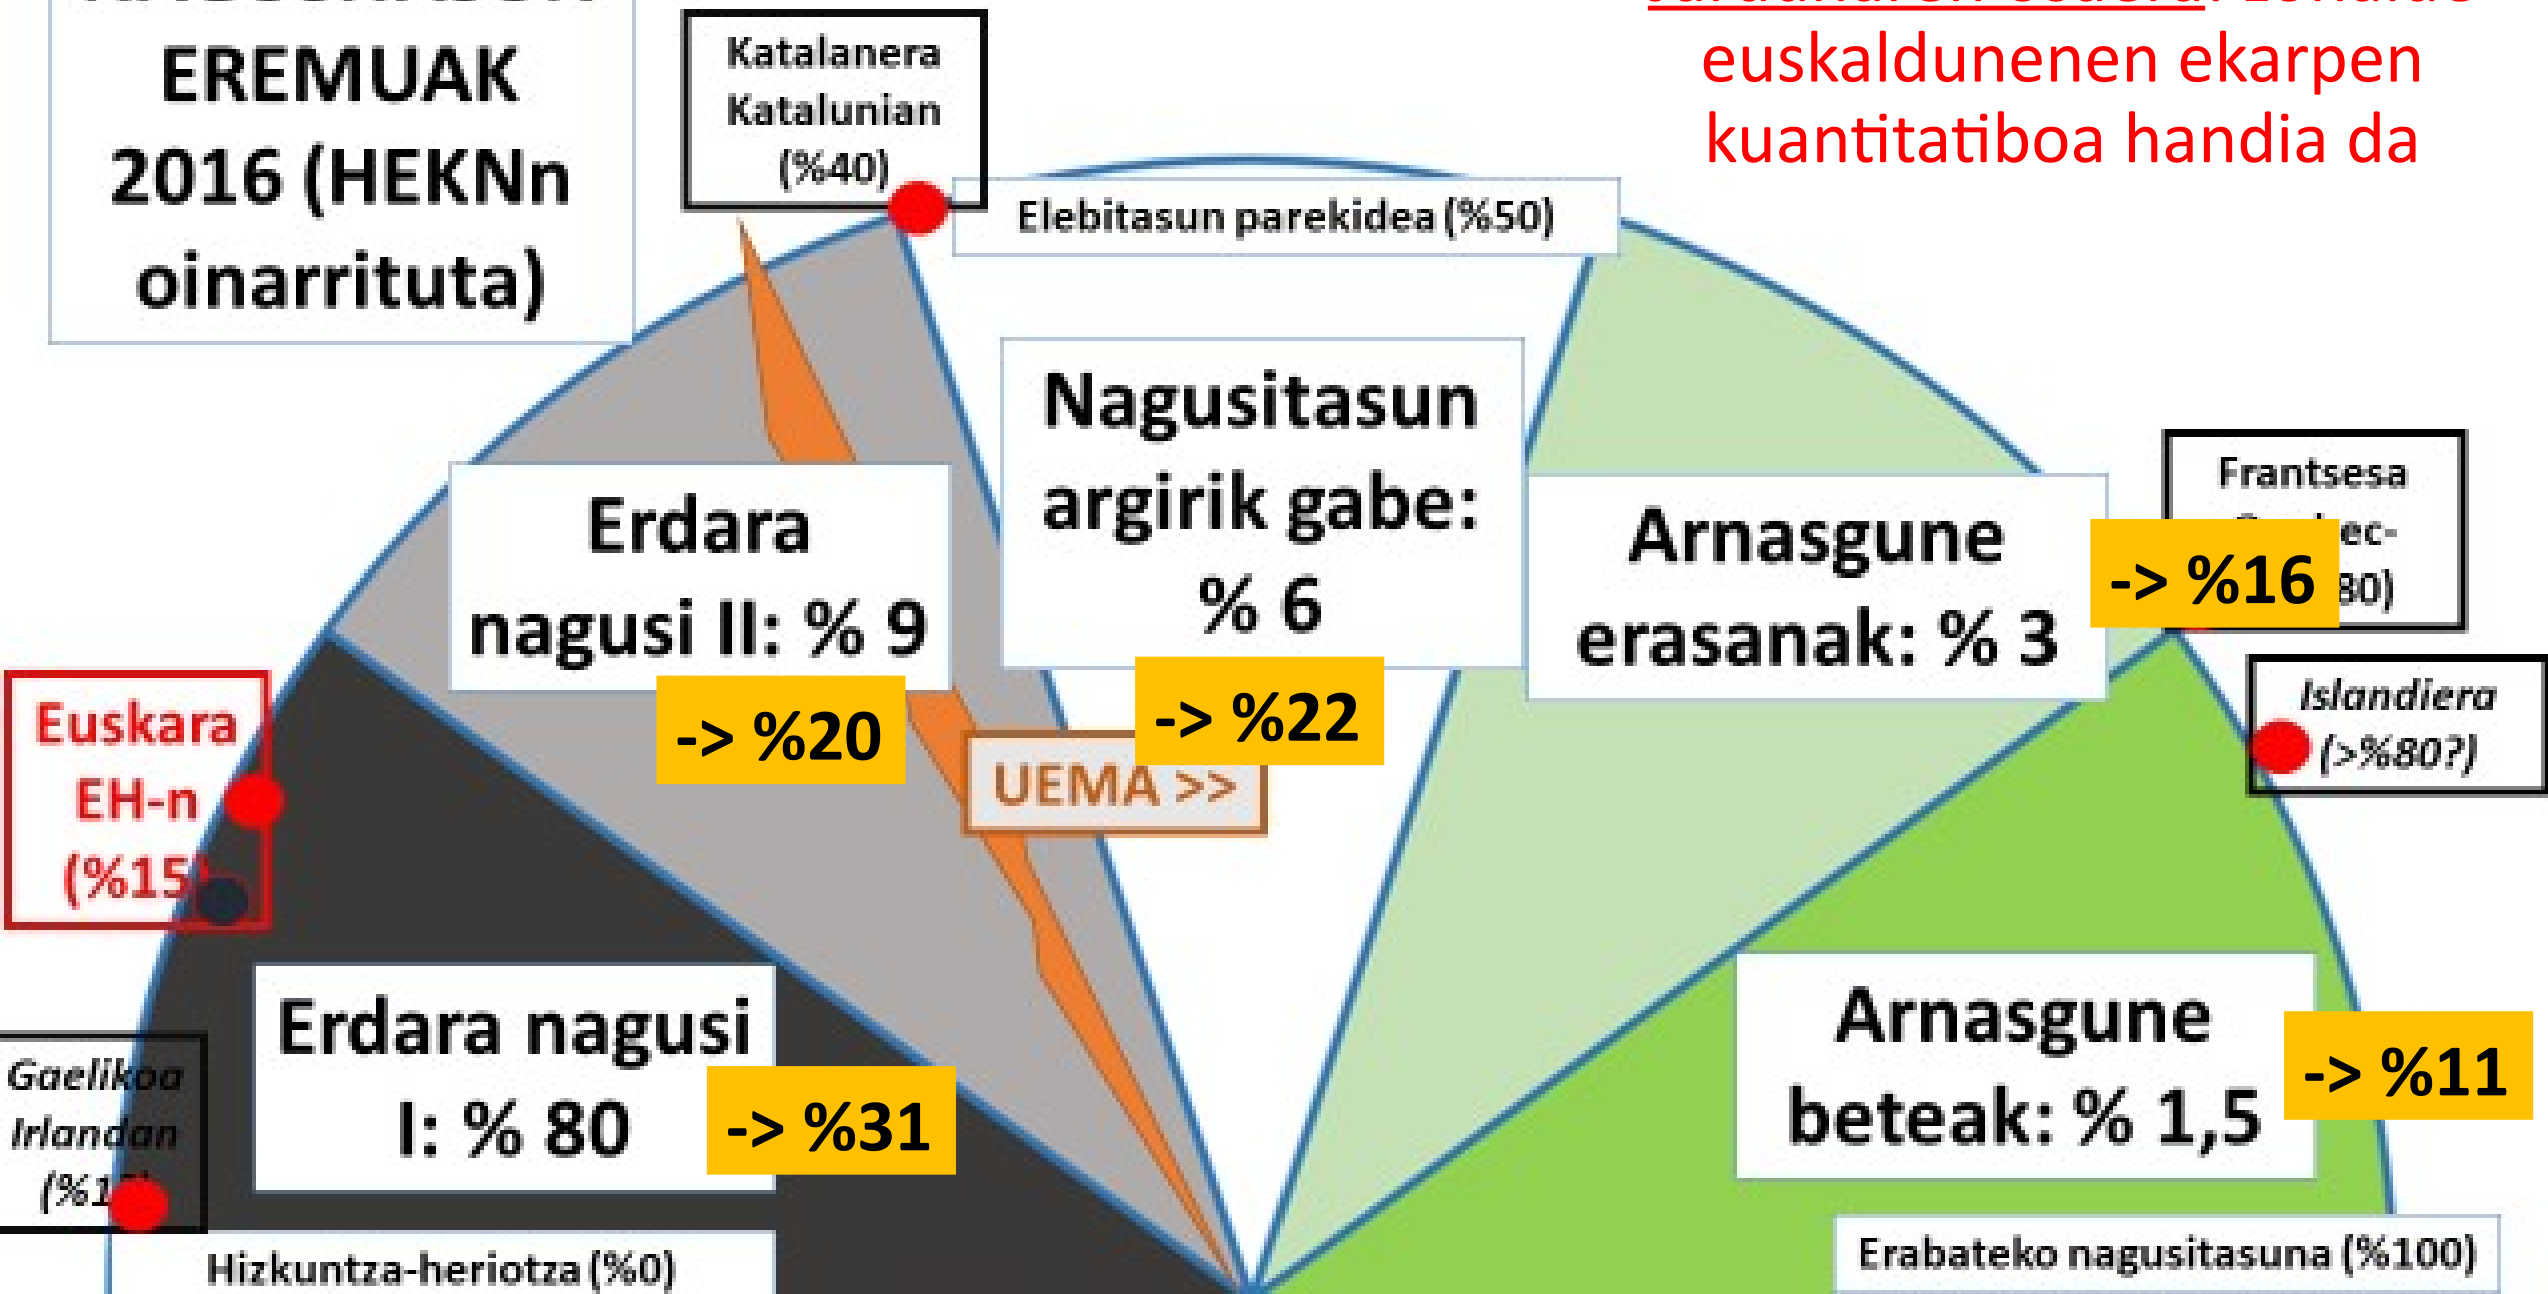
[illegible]
EREMUAK
2016 (HEKNn
oinarrituta)

Katalanera
Katalunian
(%40)

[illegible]
euskaldunenen ekarpen
kuantitatiboa handia da

Elebitasun parekidea (%50)

Nagusitasun
argirik gabe:
% 6

-> %22

Erdara
nagusi II: % 9

-> %20

UEMA >>

Arnasgune
erasanak: % 3

-> %16

Frantsesa
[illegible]ec-
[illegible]80)

Islandiera
(>%80?)

Euskara
EH-n
(%15)

Erdara nagusi
I: % 80

-> %31

Gaelikoa
Irlandan
(%1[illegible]

Arnasgune
beteak: % 1,5

-> %11

Hizkuntza-heriotza (%0)

Erabateko nagusitasuna (%100)